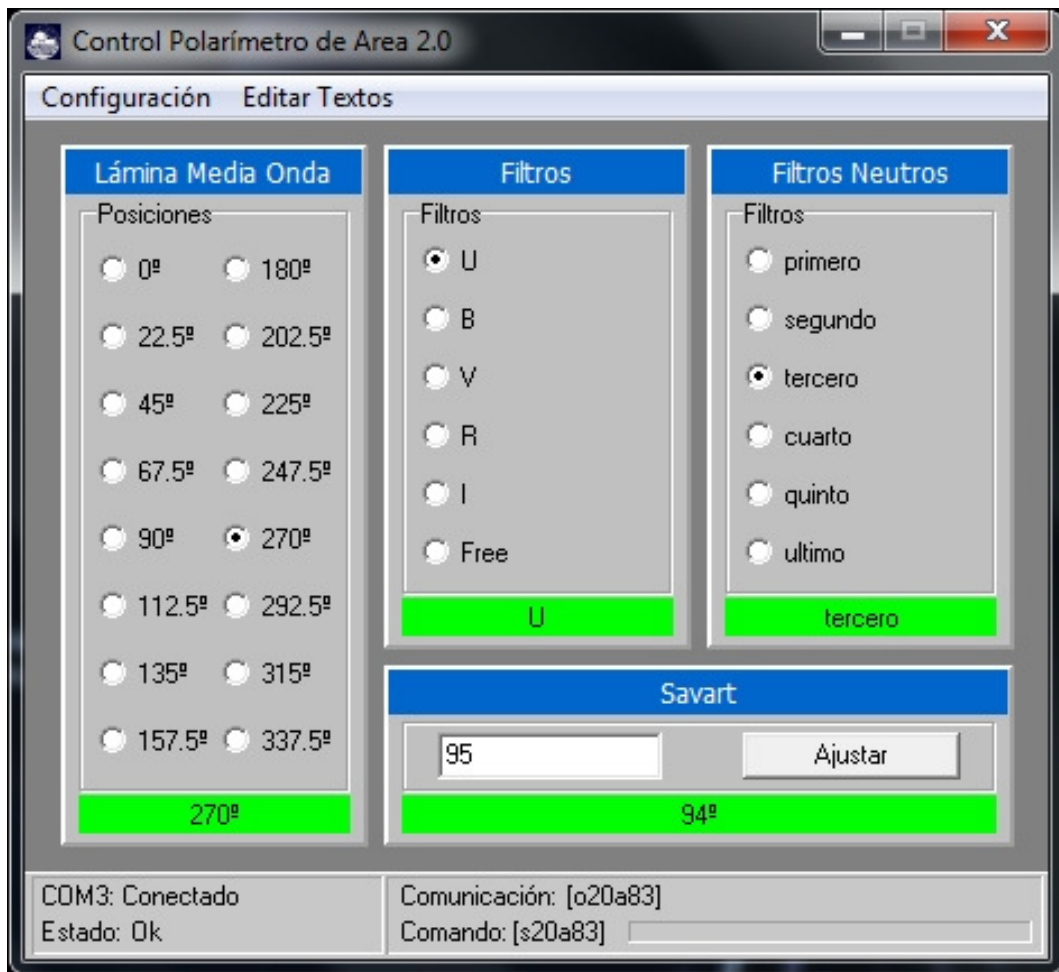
Control Polarímetro de Area 2.0

Configuración Editar Textos

Lámina Media Onda

Posiciones

0º 180º
22.5º 202.5º
45º 225º
67.5º 247.5º
90º 270º
112.5º 292.5º
135º 315º
157.5º 337.5º

270º

Filtros

Filtros

U
B
V
R
I
Free

U

Filtros Neutros

Filtros

primero
segundo
tercero
cuarto
quinto
ultimo

tercero

Savart

95

Ajustar

94º

COM3: Conectado
Estado: Ok

Comunicación: [o20a83]
Comando: [s20a83]